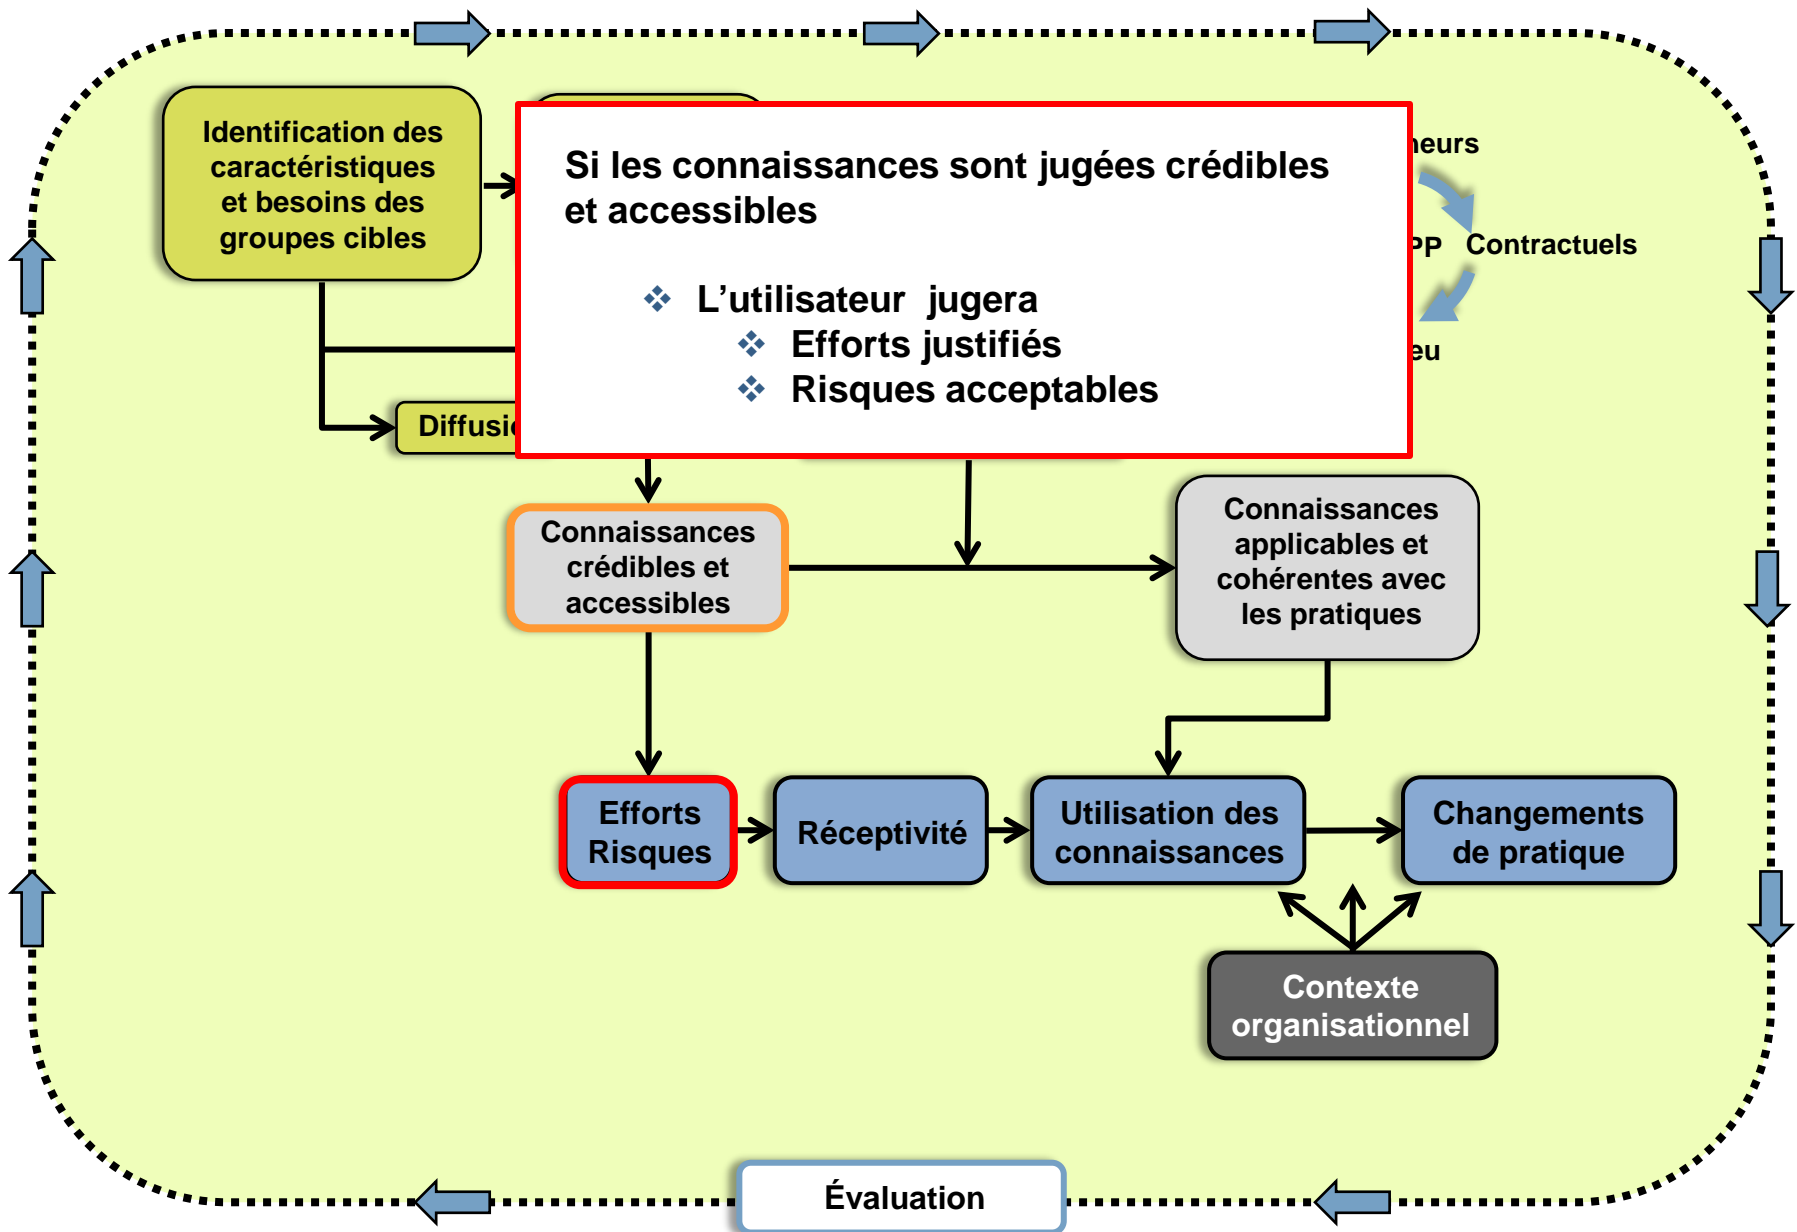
Identification des caractéristiques et besoins des groupes cibles

Si les connaissances sont jugées crédibles et accessibles

❖ L'utilisateur jugera
❖ Efforts justifiés
❖ Risques acceptables

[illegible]eurs

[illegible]PP Contractuels

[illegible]eu

Diffusi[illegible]

Connaissances crédibles et accessibles

Connaissances applicables et cohérentes avec les pratiques

Efforts Risques

Réceptivité

Utilisation des connaissances

Changements de pratique

Contexte organisationnel

Évaluation